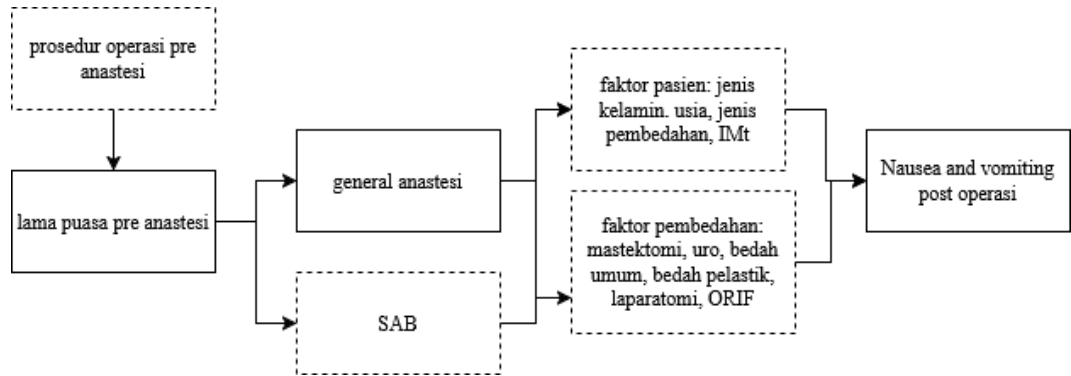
prosedur operasi pre anastesi

lama puasa pre anastesi

general anastesi

SAB

faktor pasien: jenis kelamin. usia, jenis pembedahan, IMt

faktor pembedahan: mastektomi, uro, bedah umum, bedah pelastik, laparatomi, ORIF

Nausea and vomiting post operasi